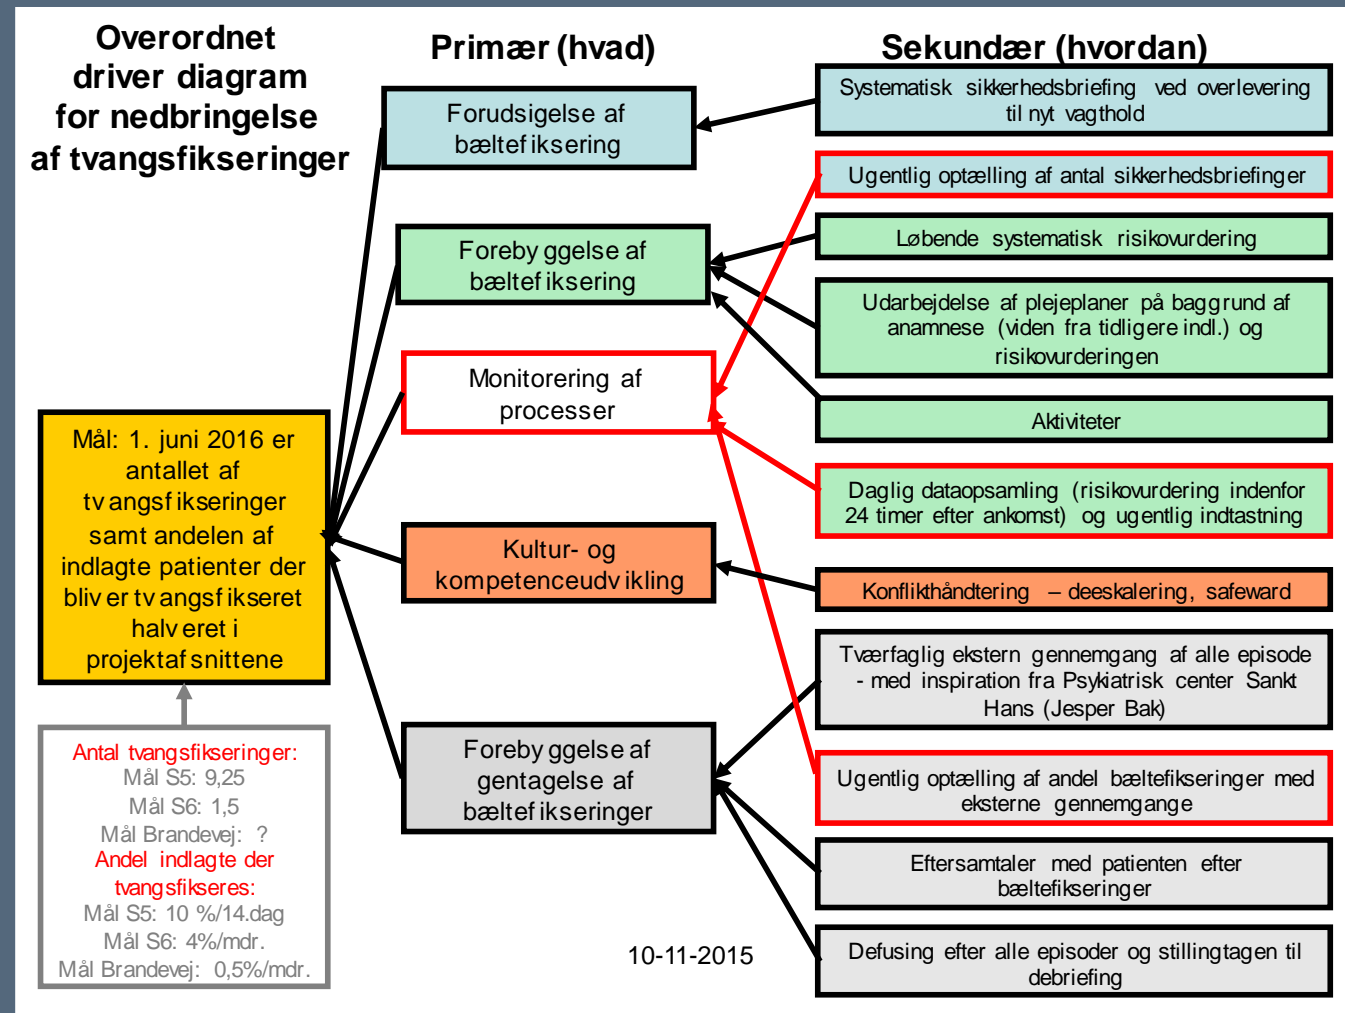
Overordnet driver diagram for nedbringelse af tvangsfikseringer

Primær (hvad)

Sekundær (hvordan)

Forudsigelse af bæltefiksering

Systematisk sikkerhedsbriefing ved overlevering til nyt vagthold

Ugentlig optælling af antal sikkerhedsbriefinger

Forebyggelse af bæltefiksering

Løbende systematisk risikovurdering

Udarbejdelse af plejeplaner på baggrund af anamnese (viden fra tidligere indl.) og risikovurderingen

Monitorering af processer

Aktiviteter

Daglig dataopsamling (risikovurdering indenfor 24 timer efter ankomst) og ugentlig indtastning

Mål: 1. juni 2016 er antallet af tvangsfikseringer samt andelen af indlagte patienter der bliver tvangsfikseret halveret i projektafsnittene

Kultur- og kompetenceudvikling

Konflikthåndtering – deeskalering, safeward

Tværfaglig ekstern gennemgang af alle episode - med inspiration fra Psykiatrisk center Sankt Hans (Jesper Bak)

Forebyggelse af gentagelse af bæltefikseringer

Ugentlig optælling af andel bæltefikseringer med eksterne gennemgange

Eftersamtaler med patienten efter bæltefikseringer

Defusing efter alle episoder og stillingtagen til debriefing

Antal tvangsfikseringer:
Mål S5: 9,25
Mål S6: 1,5
Mål Brandevej: ?
Andel indlagte der tvangsfikseres:
Mål S5: 10 %/14.dag
Mål S6: 4%/mdr.
Mål Brandevej: 0,5%/mdr.

10-11-2015